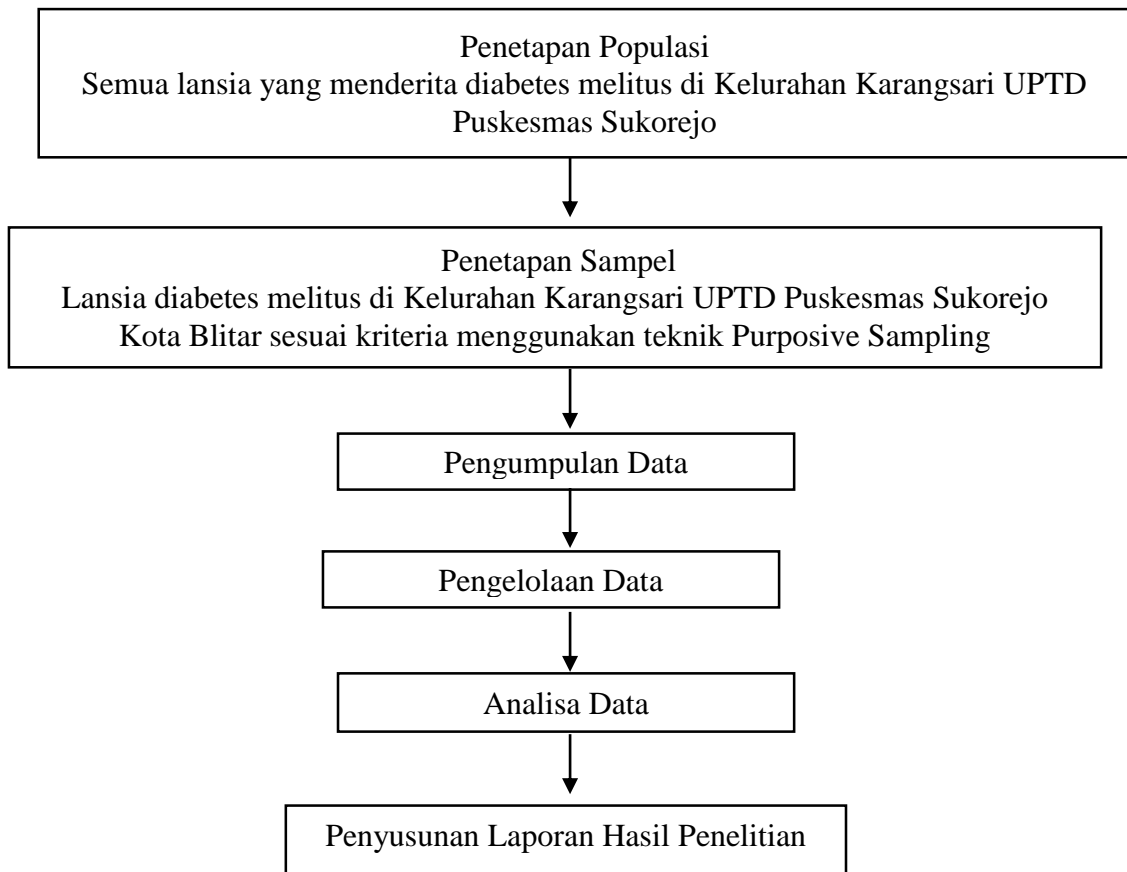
Penetapan Populasi
Semua lansia yang menderita diabetes melitus di Kelurahan Karangsari UPTD Puskesmas Sukorejo

Penetapan Sampel
Lansia diabetes melitus di Kelurahan Karangsari UPTD Puskesmas Sukorejo Kota Blitar sesuai kriteria menggunakan teknik Purposive Sampling

Pengumpulan Data

Pengelolaan Data

Analisa Data

Penyusunan Laporan Hasil Penelitian